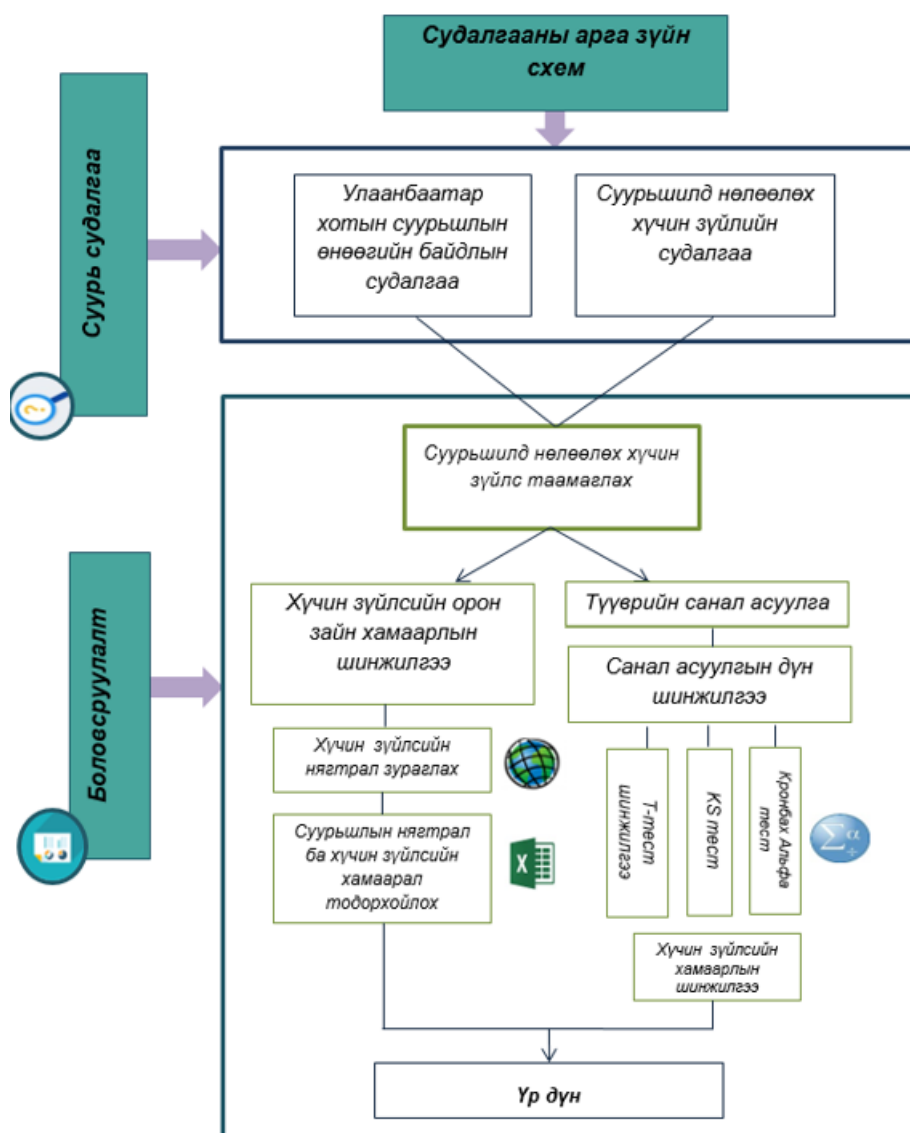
Судалгааны арга зүйн схем

Суурь судалгаа

Улаанбаатар хотын суурьшлын өнөөгийн байдлын судалгаа

Суурьшилд нөлөөлөх хүчин зүйлийн судалгаа

Суурьшилд нөлөөлөх хүчин зүйлс таамаглах

Боловсруулалт

Хүчин зүйлсийн орон зайн хамаарлын шинжилгээ

Түүврийн санал асуулга

Санал асуулгын дүн шинжилгээ

Хүчин зүйлсийн нягтрал зураглах

Суурьшлын нягтрал ба хүчин зүйлсийн хамаарал тодорхойлох

T-тест шинжилгээ

KS тест

Кронбах Альфа тест

Хүчин зүйлсийн хамаарлын шинжилгээ

Үр дүн